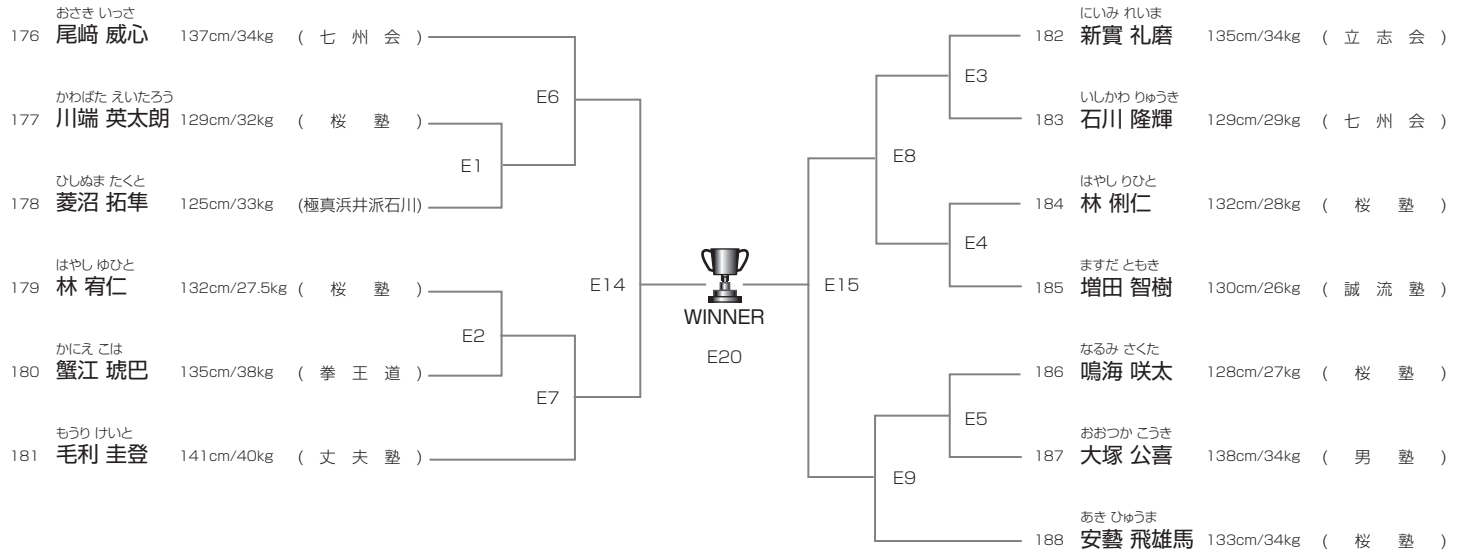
おさき いっさ
176 尾崎 威心 137cm/34kg ( 七 州 会 )

かわばた えいたろう
177 川端 英太朗 129cm/32kg ( 桜 塾 )

ひしぬま たくと
178 菱沼 拓隼 125cm/33kg (極真浜井派石川)

はやし ゆひと
179 林 宥仁 132cm/27.5kg ( 桜 塾 )

かにえ こは
180 蟹江 琥巴 135cm/38kg ( 拳 王 道 )

もうり けいと
181 毛利 圭登 141cm/40kg ( 丈 夫 塾 )

E1
E2
E6
E7
E14

WINNER
E20

E15
E8
E9
E3
E4
E5

にいみ れいま
182 新實 礼磨 135cm/34kg ( 立 志 会 )

いしかわ りゅうき
183 石川 隆輝 129cm/29kg ( 七 州 会 )

はやし りひと
184 林 俐仁 132cm/28kg ( 桜 塾 )

ますだ ともき
185 増田 智樹 130cm/26kg ( 誠 流 塾 )

なるみ さくた
186 鳴海 咲太 128cm/27kg ( 桜 塾 )

おおつか こうき
187 大塚 公喜 138cm/34kg ( 男 塾 )

あき ひゅうま
188 安藝 飛雄馬 133cm/34kg ( 桜 塾 )